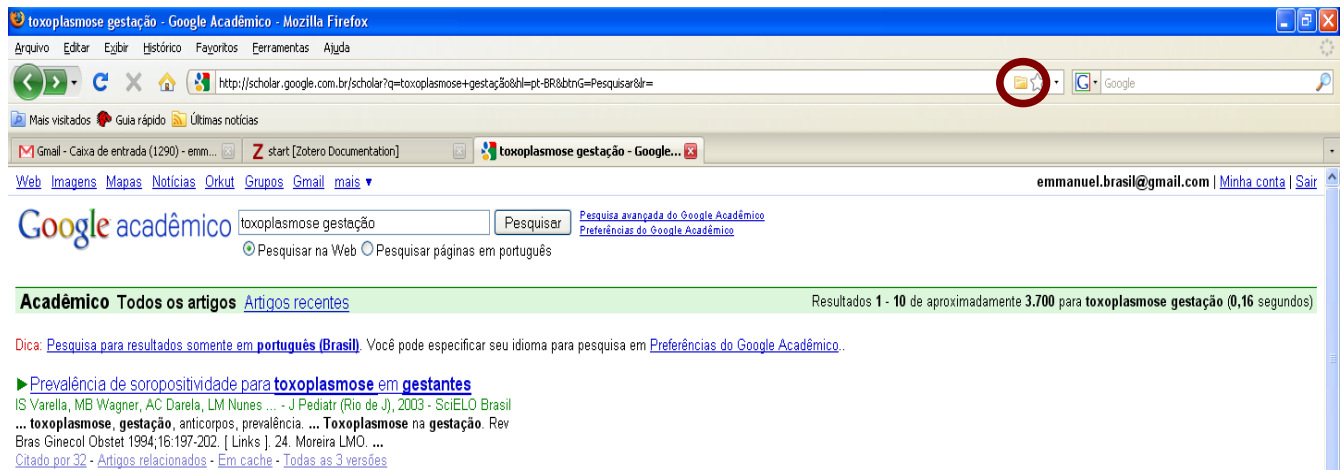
toxoplasmose gestação - Google Acadêmico - Mozilla Firefox

Arquivo Editar Exibir Histórico Favoritos Ferramentas Ajuda

http://scholar.google.com.br/scholar?q=toxoplasmose+gestação&hl=pt-BR&btnG=Pesquisar&lr=

Google

Mais visitados Guia rápido Últimas notícias

Gmail - Caixa de entrada (1290) - emm... | start [Zotero Documentation] | toxoplasmose gestação - Google...

Web Imagens Mapas Notícias Orkut Grupos Gmail mais ▾

emmanuel.brasil@gmail.com | Minha conta | Sair

Google acadêmico toxoplasmose gestação Pesquisar Pesquisa avançada do Google Acadêmico Preferências do Google Acadêmico

Pesquisar na Web Pesquisar páginas em português

Acadêmico Todos os artigos Artigos recentes

Resultados 1 - 10 de aproximadamente 3.700 para toxoplasmose gestação (0,16 segundos)

Dica: Pesquisa para resultados somente em português (Brasil). Você pode especificar seu idioma para pesquisa em Preferências do Google Acadêmico..

▶Prevalência de soropositividade para toxoplasmose em gestantes
IS Varella, MB Wagner, AC Darela, LM Nunes ... - J Pediatr (Rio de J), 2003 - SciELO Brasil
... toxoplasmose, gestação, anticorpos, prevalência. ... Toxoplasmose na gestação. Rev Bras Ginecol Obstet 1994;16:197-202. [ Links ]. 24. Moreira LMO. ...
Citado por 32 - Artigos relacionados - Em cache - Todas as 3 versões